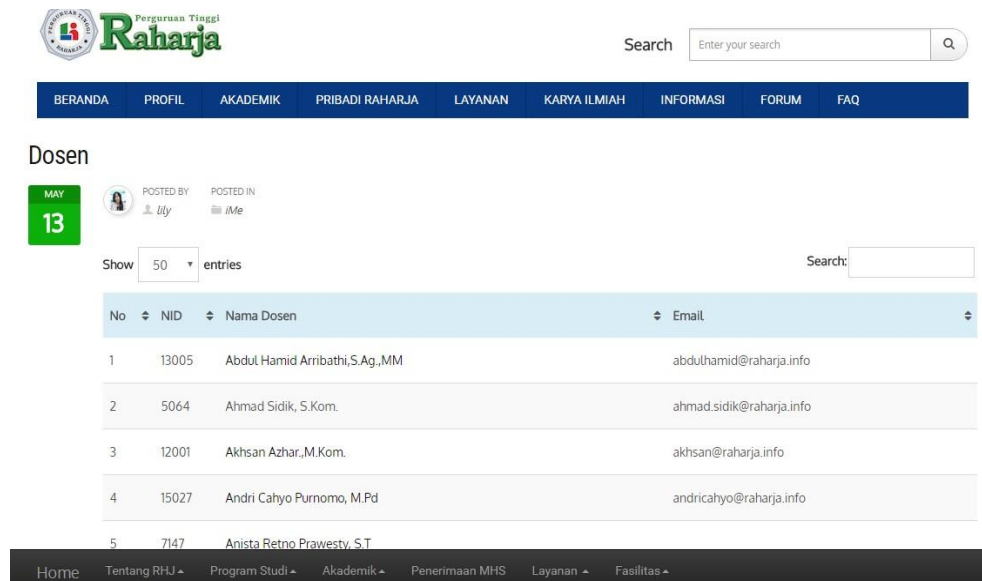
Perguruan Tinggi Raharja

Search Enter your search

BERANDA PROFIL AKADEMIK PRIBADI RAHARJA LAYANAN KARYA ILMIAH INFORMASI FORUM FAQ

Dosen

MAY 13

POSTED BY lily POSTED IN iMe

Show 50 entries

Search:

| No | NID | Nama Dosen | Email |
|---|---|---|---|
| 1 | 13005 | Abdul Hamid Arribathi,S.Ag.,MM | abdulhamid@raharja.info |
| 2 | 5064 | Ahmad Sidik, S.Kom. | ahmad.sidik@raharja.info |
| 3 | 12001 | Akhsan Azhar.,M.Kom. | akhsan@raharja.info |
| 4 | 15027 | Andri Cahyo Purnomo, M.Pd | andricahyo@raharja.info |
| 5 | 7147 | Anista Retno Prawesty, S.T | |

Home Tentang RHJ Program Studi Akademik Penerimaan MHS Layanan Fasilitas